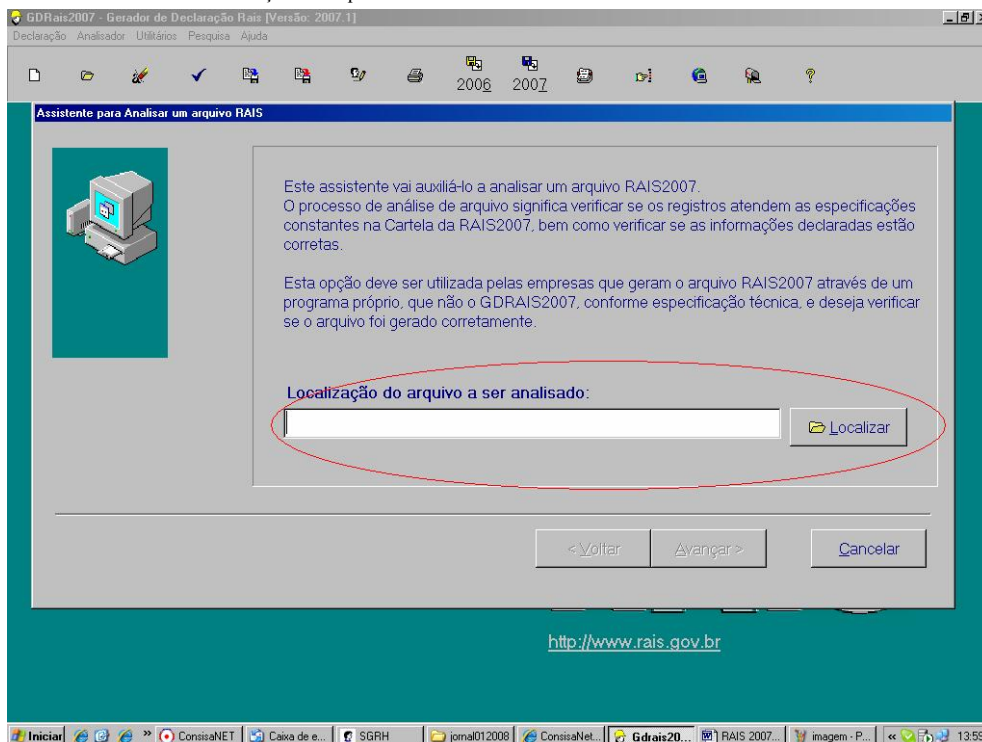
GDRais2007 - Gerador de Declaração Rais [Versão: 2007.1]
Declaração Analisador Utilitários Pesquisa Ajuda

2006 2007

Assistente para Analisar um arquivo RAIS

Este assistente vai auxiliá-lo a analisar um arquivo RAIS2007.
O processo de análise de arquivo significa verificar se os registros atendem as especificações constantes na Cartela da RAIS2007, bem como verificar se as informações declaradas estão corretas.

Esta opção deve ser utilizada pelas empresas que geram o arquivo RAIS2007 através de um programa próprio, que não o GDRAIS2007, conforme especificação técnica, e deseja verificar se o arquivo foi gerado corretamente.

Localização do arquivo a ser analisado:

Localizar

< Voltar Avançar > Cancelar

http://www.rais.gov.br

Iniciar ConsisaNET Caixa de e... SGRH jornal012008 ConsisaNet... Gdrais20... RAIS 2007... imagem - P... 13:59